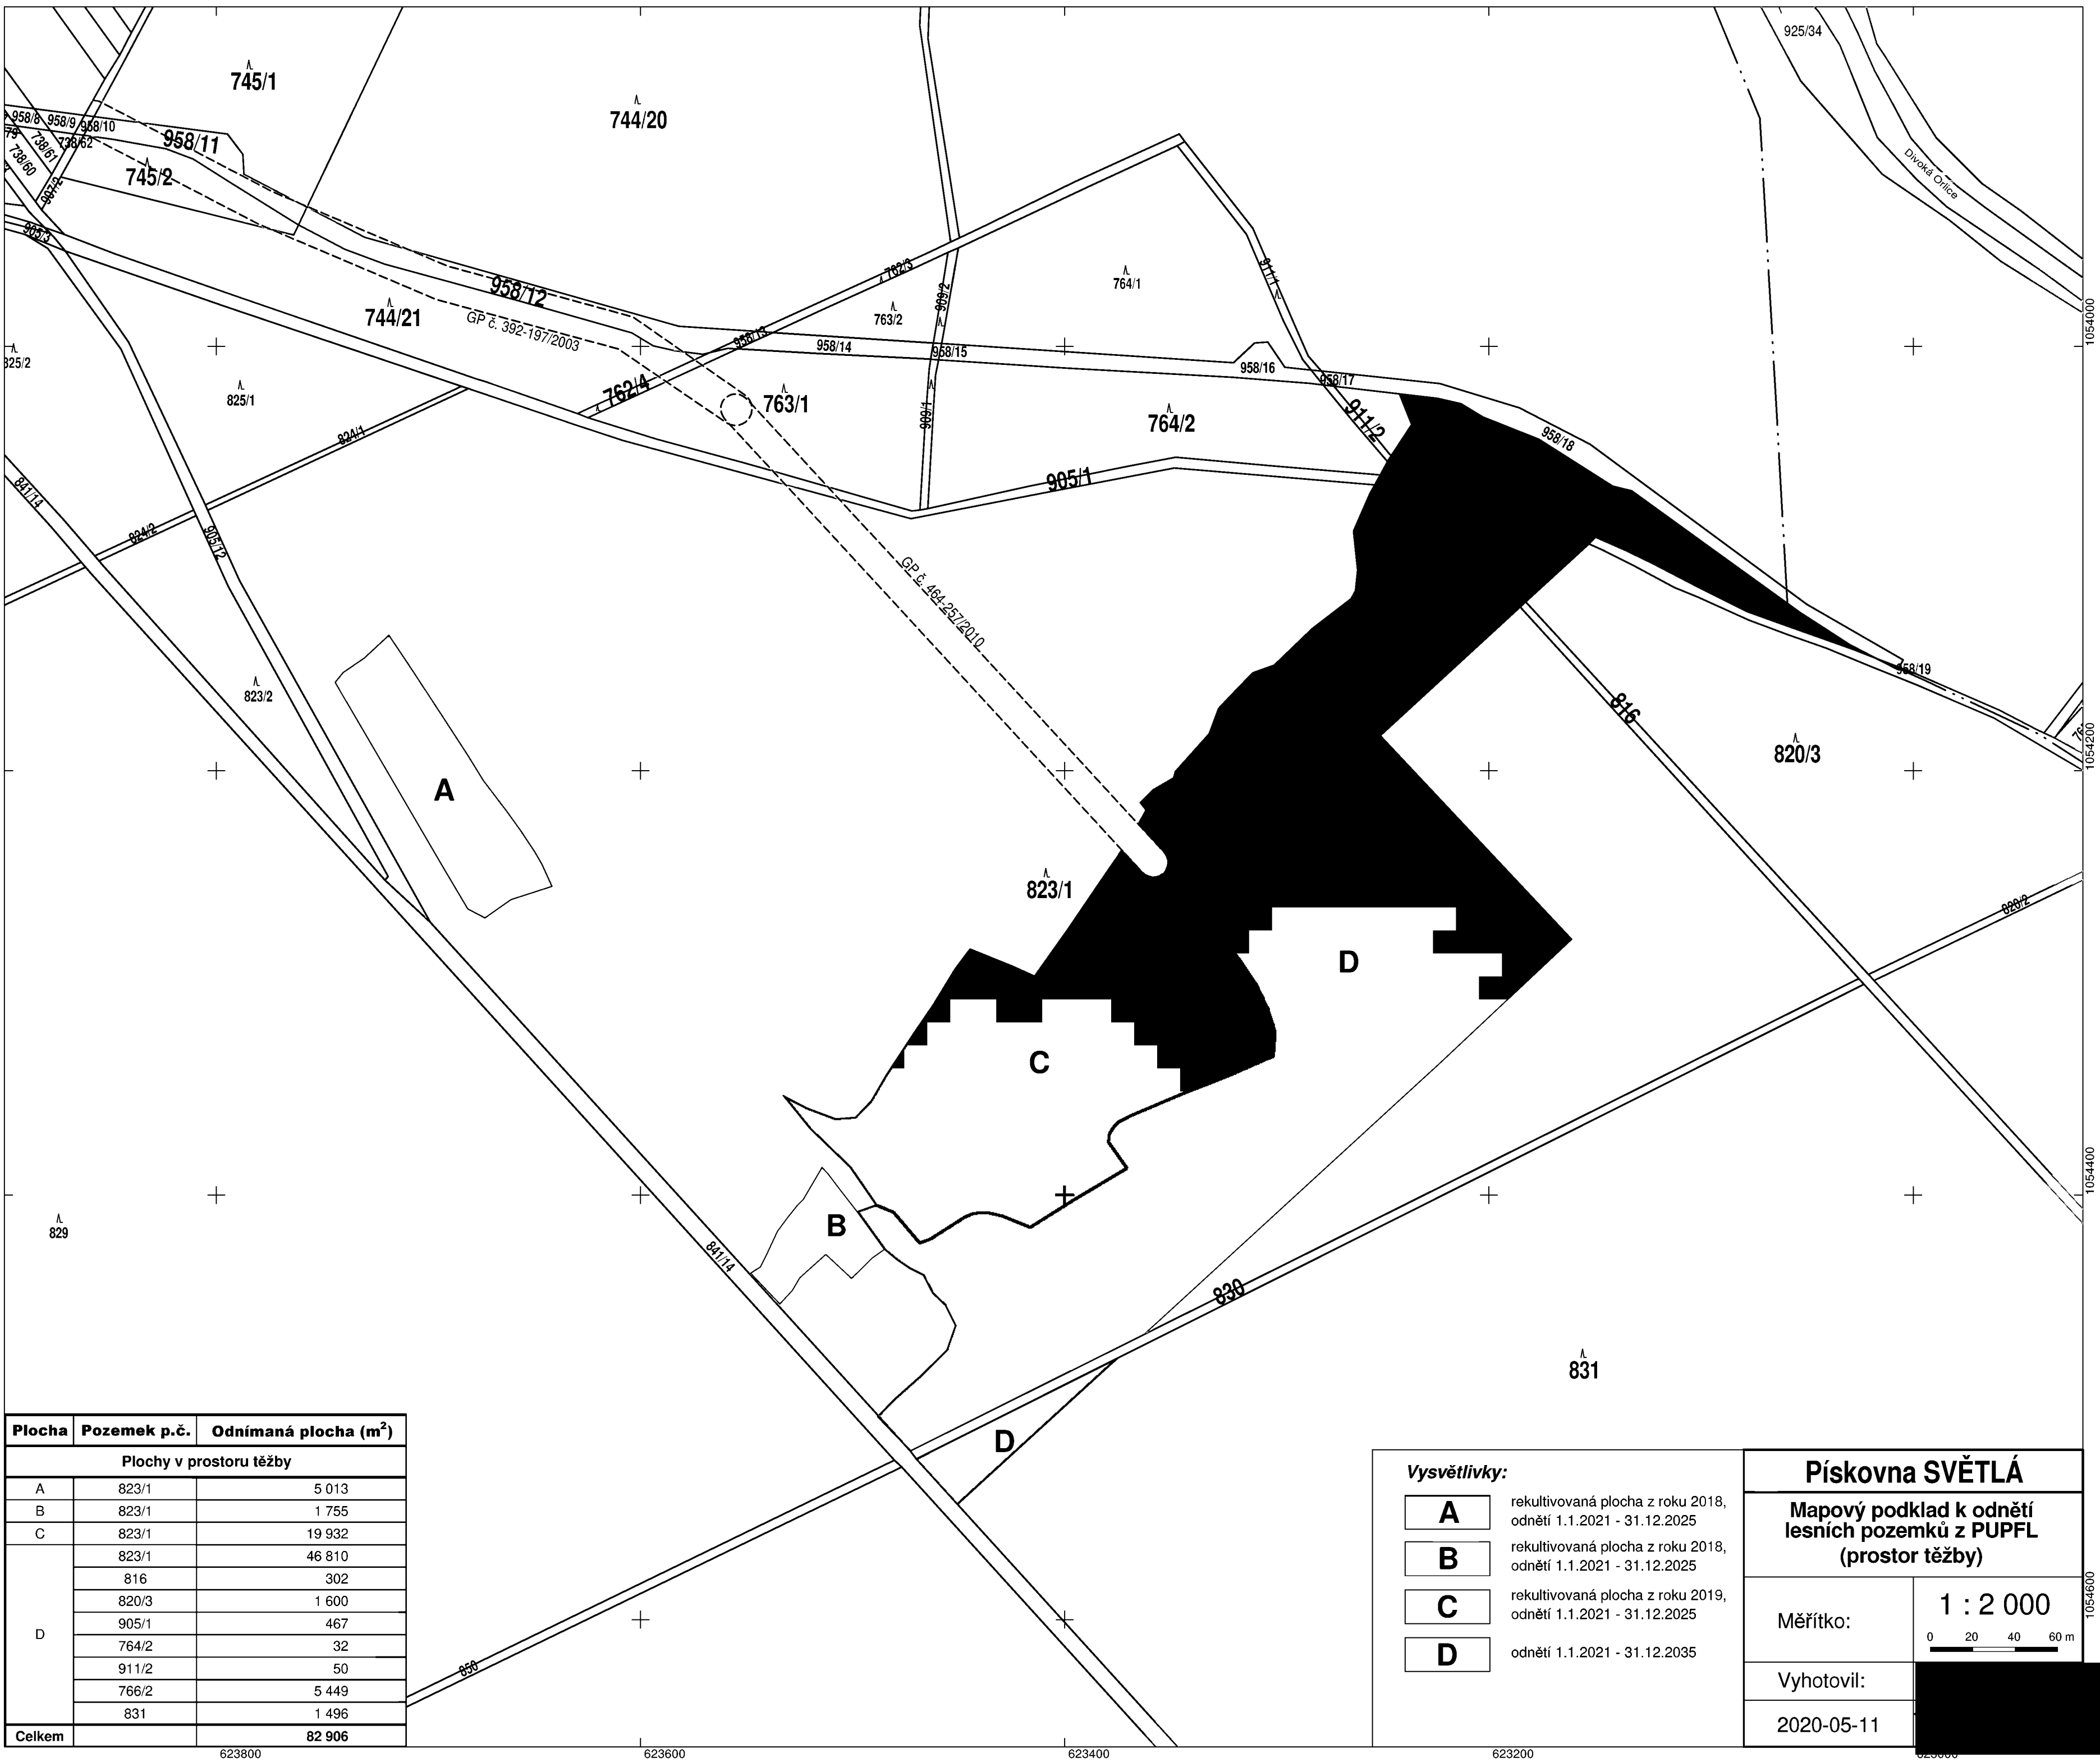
925/34
745/1
744/20
958/8 958/9 958/10
958/11
738/61 738/62
738/60
745/2
907/2
905/3
Divoká Orlice
764/1
762/3
911/1
763/2
909/2
958/12
744/21
GP č. 392-197/2003
958/13
958/14
958/15
958/16
958/17
825/2
825/1
762/4
763/1
909/1
764/2
911/2
958/18
824/1
905/1
841/14
824/2
905/12
GP č. 464-257/2010
958/19
823/2
816
820/3
A
823/1
830/2
D
C
829
B
841/14
830
831
D
850
1054000
1054200
1054400
1054600

| Plocha | Pozemek p.č. | Odnímaná plocha (m$^2$) |
|---|---|---|
| Plochy v prostoru těžby | | |
| A | 823/1 | 5 013 |
| B | 823/1 | 1 755 |
| C | 823/1 | 19 932 |
| D | 823/1 | 46 810 |
| | 816 | 302 |
| | 820/3 | 1 600 |
| | 905/1 | 467 |
| | 764/2 | 32 |
| | 911/2 | 50 |
| | 766/2 | 5 449 |
| | 831 | 1 496 |
| Celkem | | 82 906 |

Vysvětlivky:
A rekultivovaná plocha z roku 2018, odnětí 1.1.2021 - 31.12.2025
B rekultivovaná plocha z roku 2018, odnětí 1.1.2021 - 31.12.2025
C rekultivovaná plocha z roku 2019, odnětí 1.1.2021 - 31.12.2025
D odnětí 1.1.2021 - 31.12.2035

Pískovna SVĚTLÁ
Mapový podklad k odnětí lesních pozemků z PUPFL (prostor těžby)
Měřítko: 1 : 2 000
0 20 40 60 m
Vyhotovil:
2020-05-11

623800
623600
623400
623200
623000